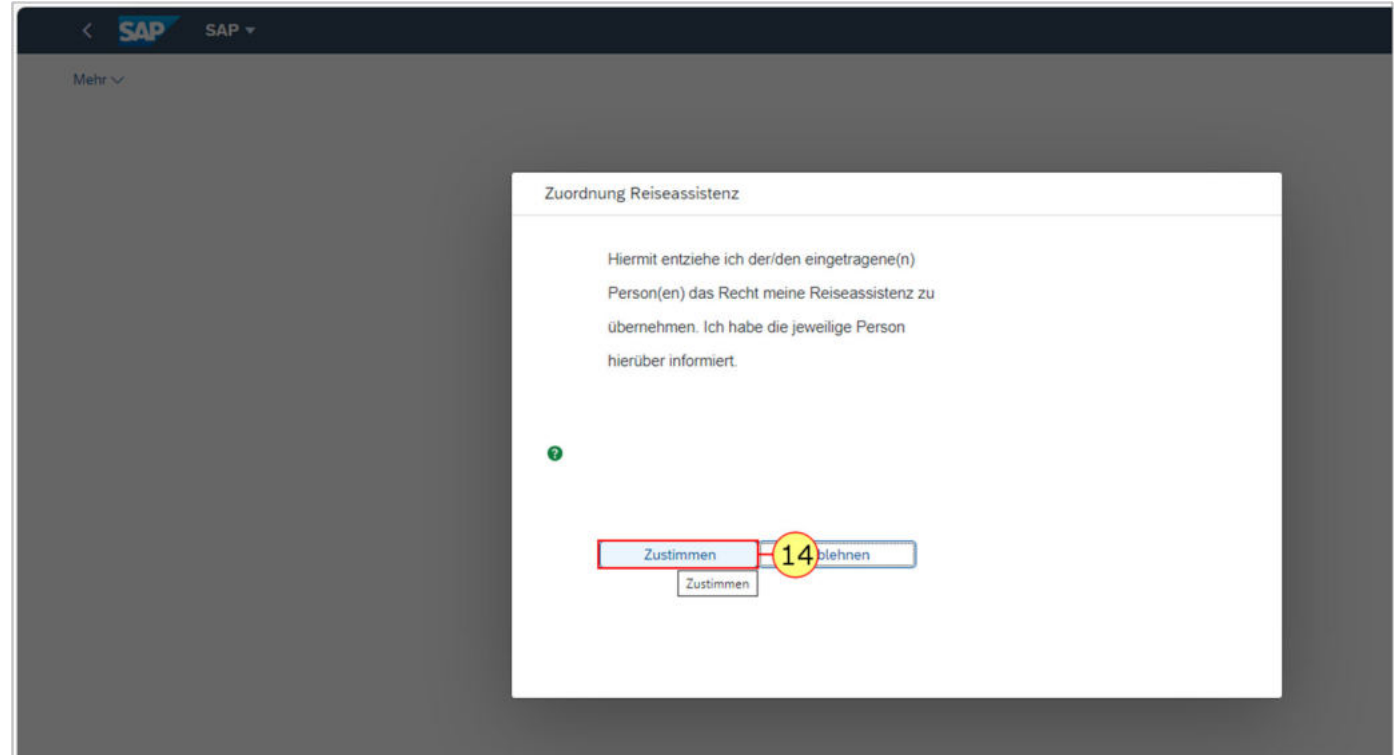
SAP SAP

Mehr

Zuordnung Reiseassistenz

Hiermit entziehe ich der/den eingetragene(n) Person(en) das Recht meine Reiseassistenz zu übernehmen. Ich habe die jeweilige Person hierüber informiert.

Zustimmen 14 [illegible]blehnen

Zustimmen